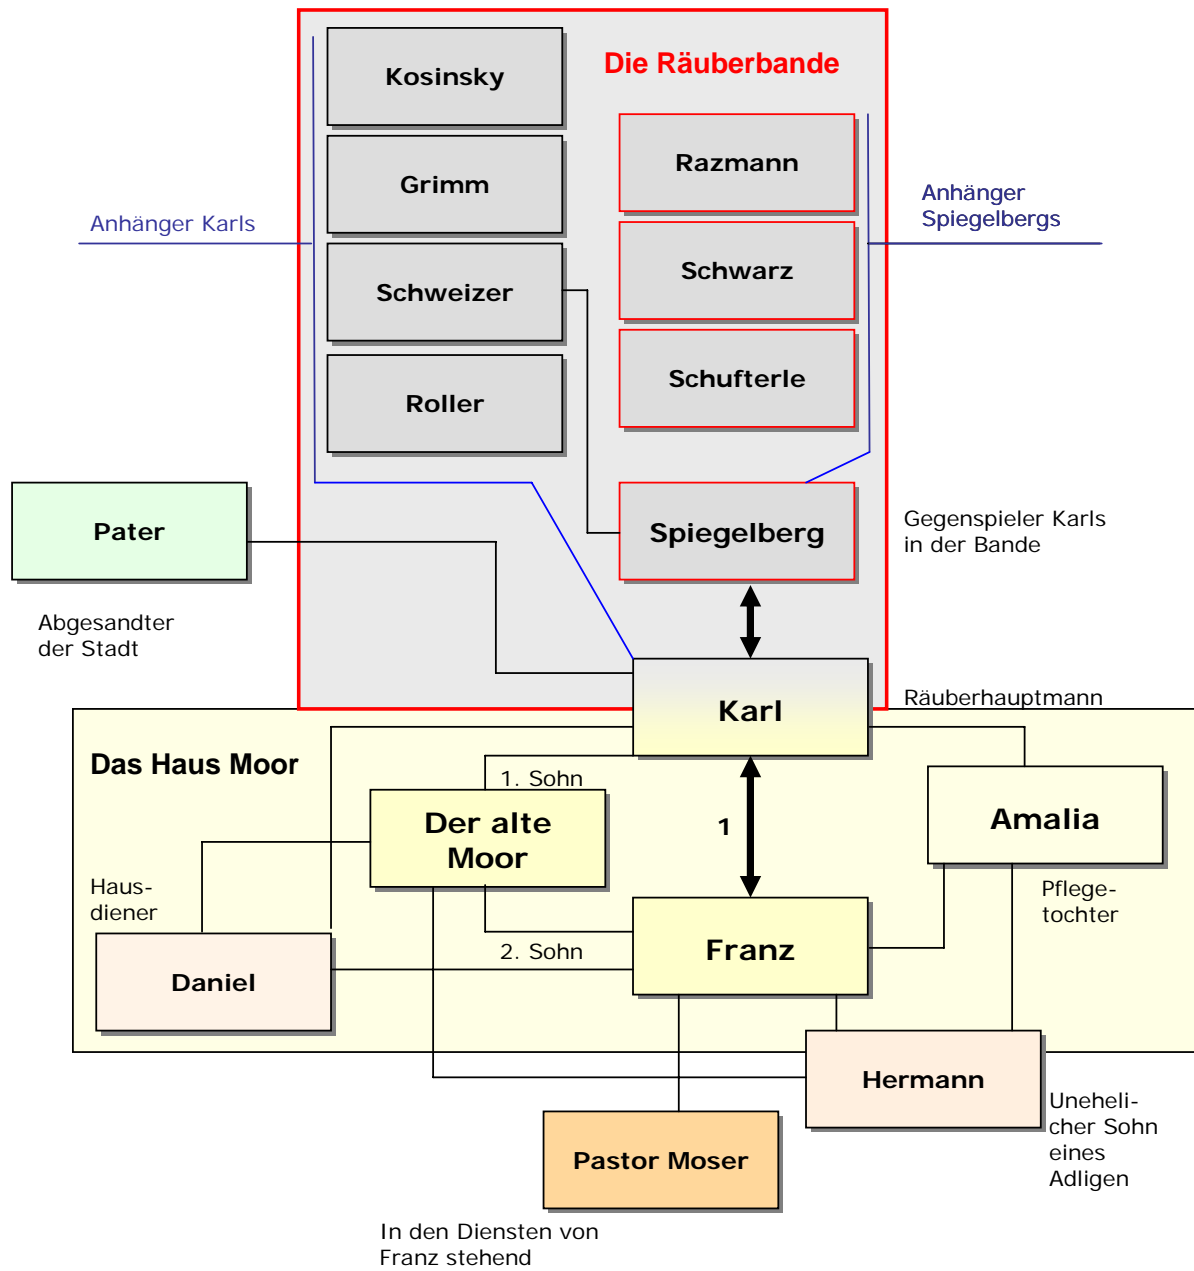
Die Räuberbande

Kosinsky

Grimm

Schweizer

Roller

Razmann

Schwarz

Schufterle

Anhänger Karls

Anhänger Spiegelbergs

Spiegelberg

Gegenspieler Karls in der Bande

Pater

Abgesandter der Stadt

Karl

Räuberhauptmann

Das Haus Moor

1. Sohn

Der alte Moor

1

Amalia

Pflegetochter

Hausdiener

Daniel

2. Sohn

Franz

Hermann

Unehelicher Sohn eines Adligen

Pastor Moser

In den Diensten von Franz stehend